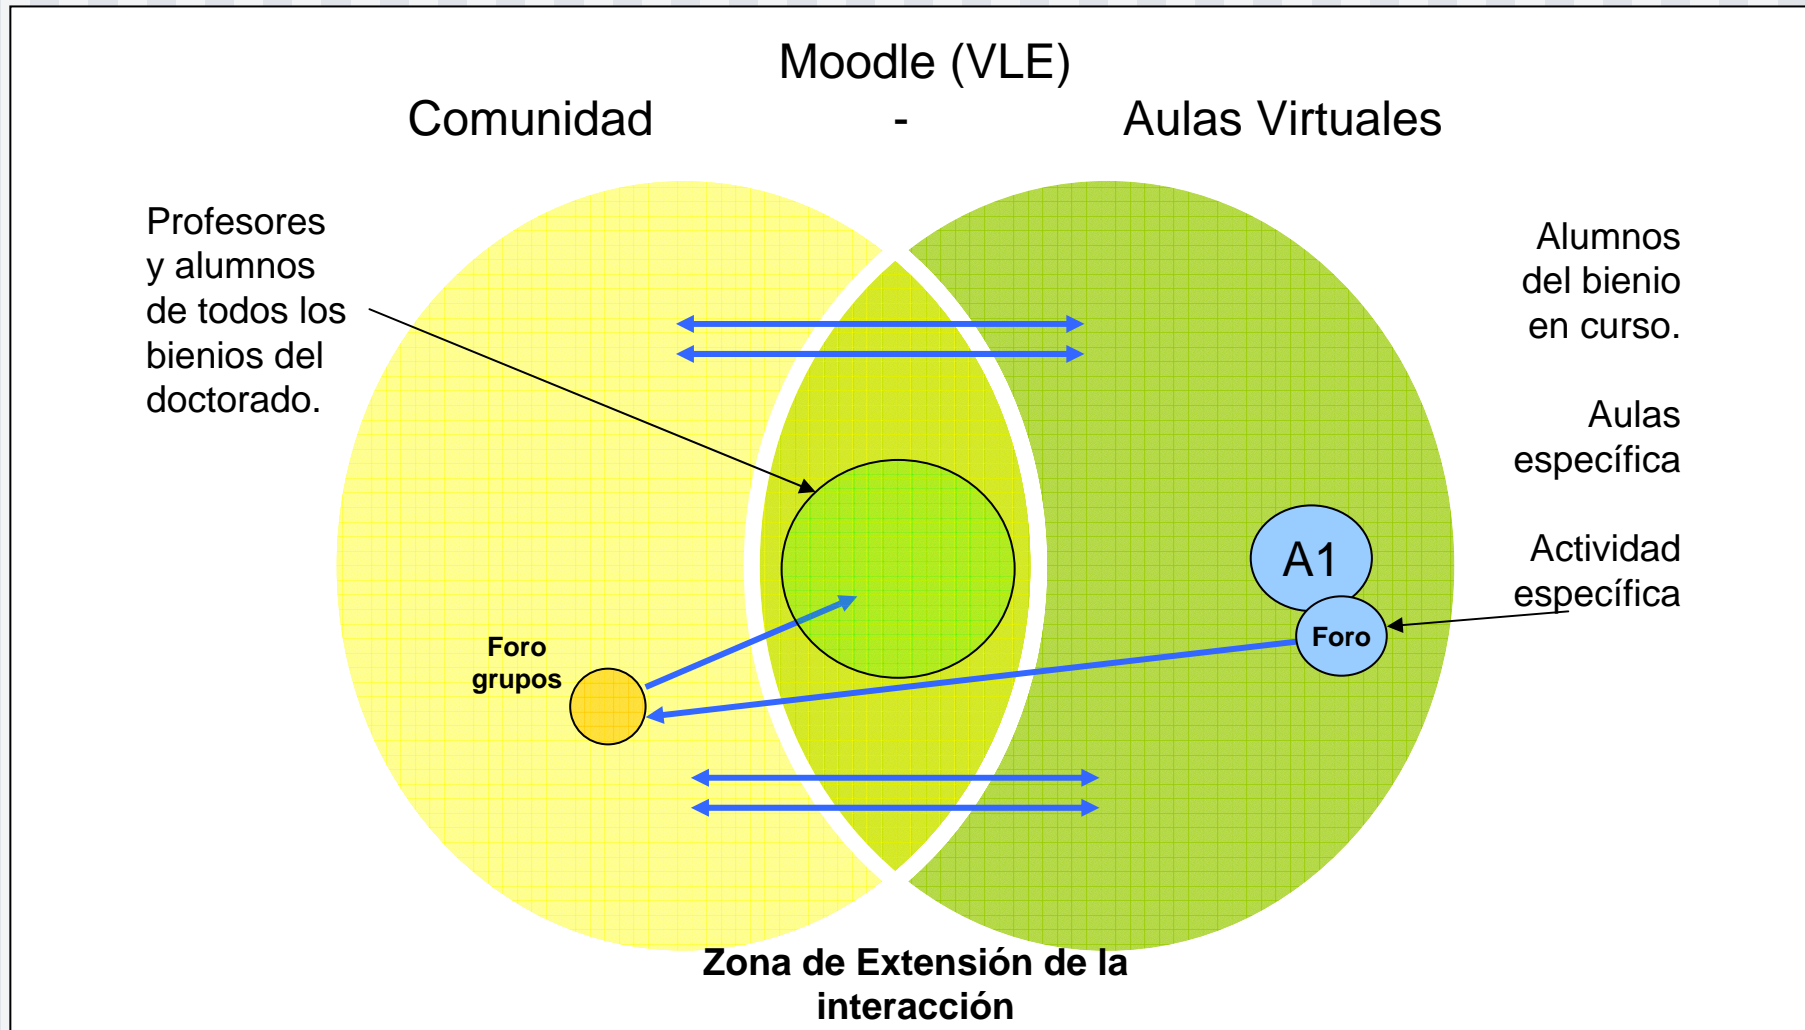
Moodle (VLE)
Comunidad - Aulas Virtuales

Profesores y alumnos de todos los bienios del doctorado.

Alumnos del bienio en curso.

Aulas específica

Actividad específica

A1

Foro

Foro grupos

Zona de Extensión de la interacción